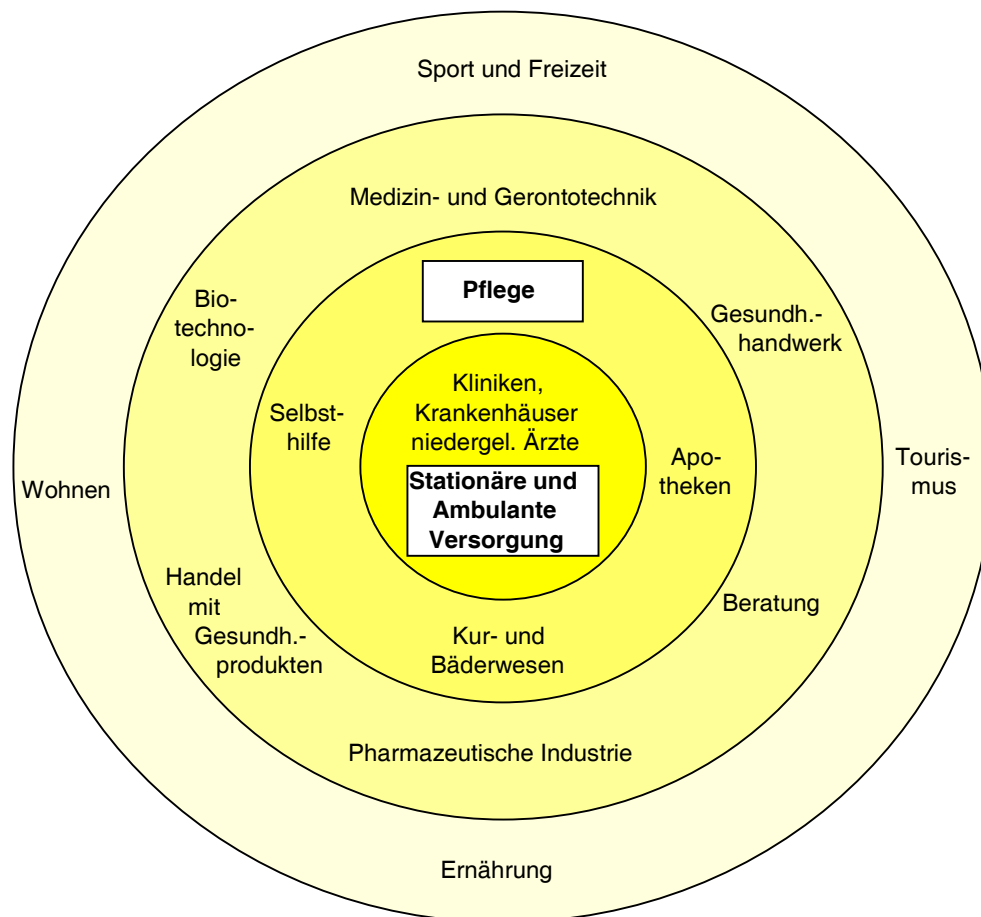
Sport und Freizeit

Medizin- und Gerontotechnik

Pflege

Biotechnologie

Gesundh.-handwerk

Kliniken, Krankenhäuser niedergel. Ärzte

Selbsthilfe

Apotheken

Wohnen

Stationäre und Ambulante Versorgung

Tourismus

Handel mit Gesundh.-produkten

Beratung

Kur- und Bäderwesen

Pharmazeutische Industrie

Ernährung